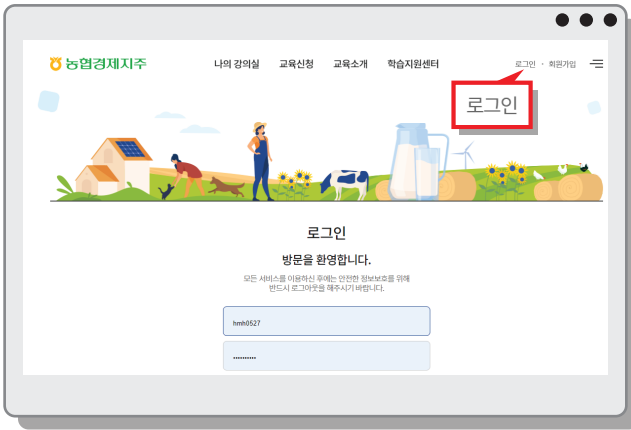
농협경제지주

나의 강의실 교육신청 교육소개 학습지원센터

로그인 · 회원가입

로그인

로그인

방문을 환영합니다.

모든 서비스를 이용하신 후에는 안전한 정보보호를 위해 반드시 로그아웃을 해주시기 바랍니다.

hmh0527

••••••••••